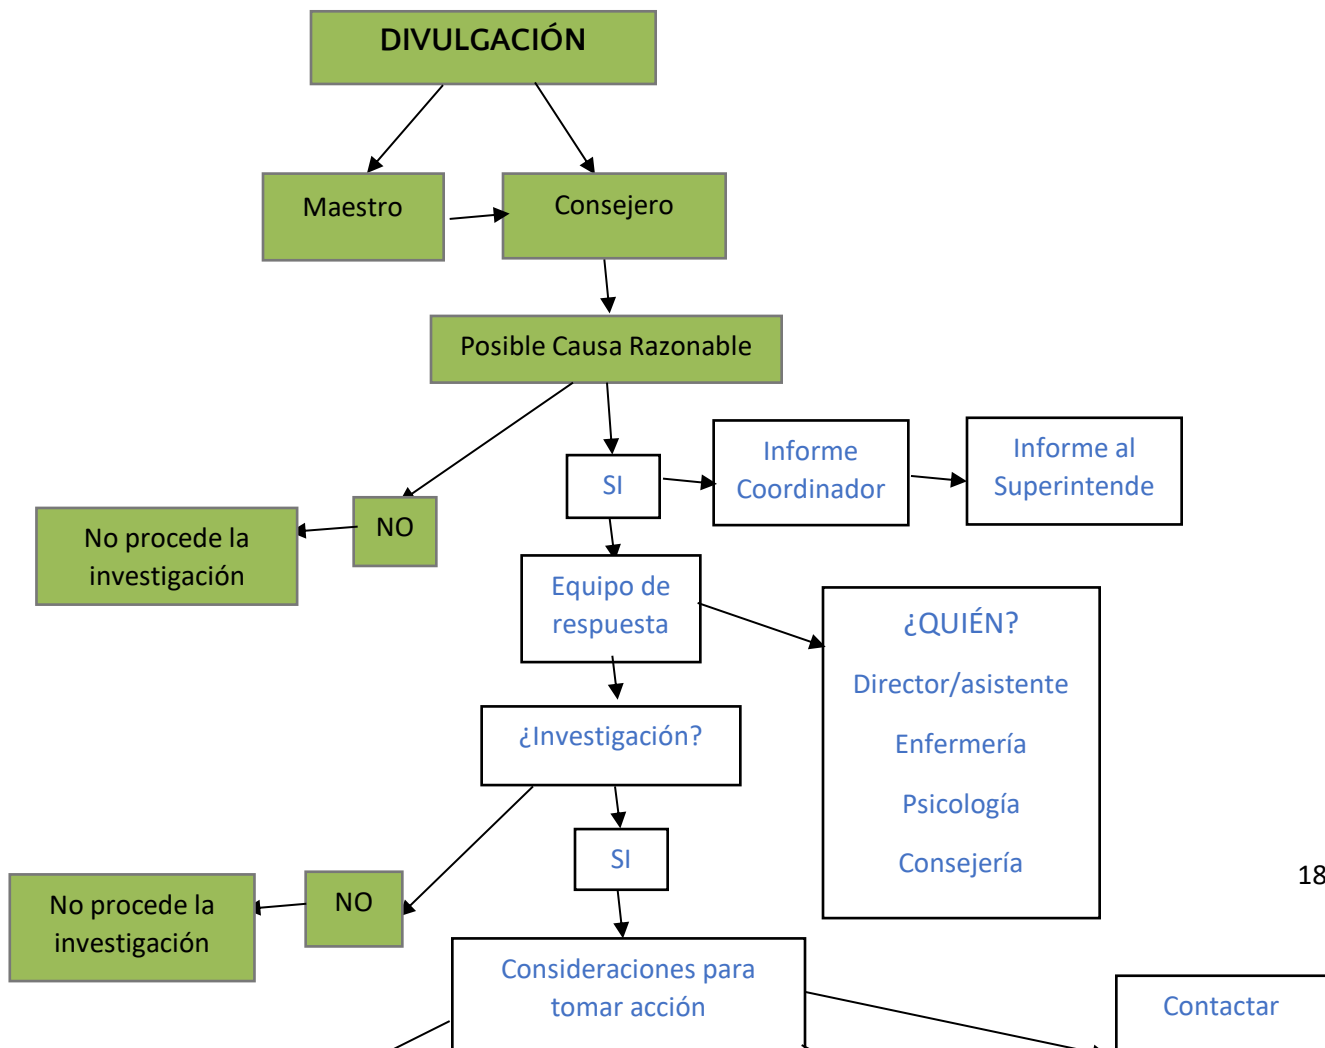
DIVULGACIÓN

Maestro

Consejero

Posible Causa Razonable

NO

No procede la investigación

SI

Informe Coordinador

Informe al Superintende

Equipo de respuesta

¿QUIÉN?

Director/asistente

Enfermería

Psicología

Consejería

¿Investigación?

NO

No procede la investigación

SI

Consideraciones para tomar acción

Contactar

18